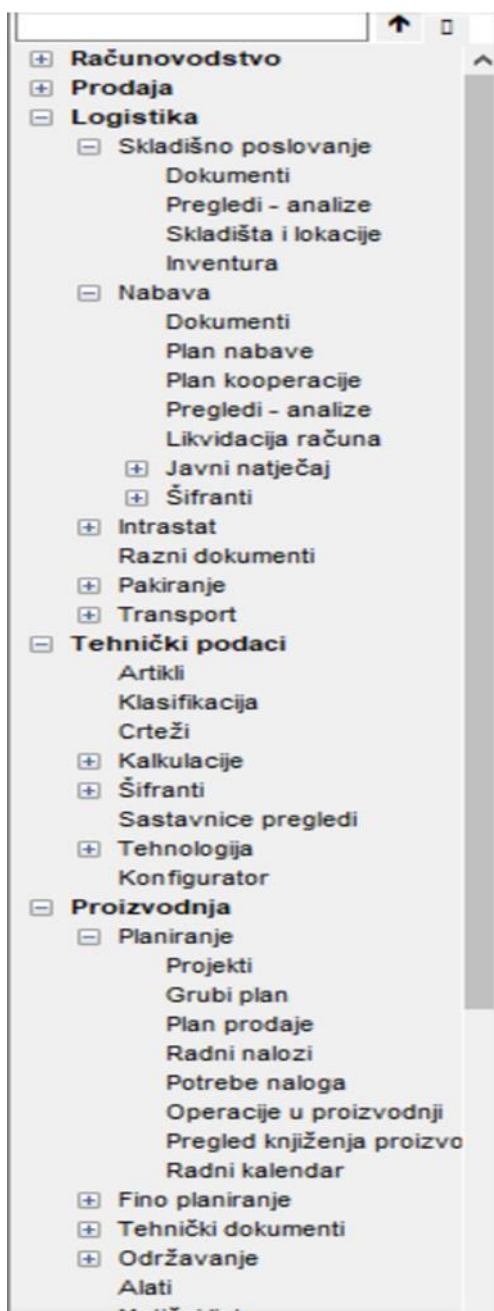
Računovodstvo
Prodaja
Logistika
Skladišno poslovanje
Dokumenti
Pregledi - analize
Skladišta i lokacije
Inventura
Nabava
Dokumenti
Plan nabave
Plan kooperacije
Pregledi - analize
Likvidacija računa
Javni natječaj
Šifranti
Intrastat
Razni dokumenti
Pakiranje
Transport
Tehnički podaci
Artikli
Klasifikacija
Crteži
Kalkulacije
Šifranti
Sastavnice pregledi
Tehnologija
Konfigurator
Proizvodnja
Planiranje
Projekti
Grubi plan
Plan prodaje
Radni nalozi
Potrebe naloga
Operacije u proizvodnji
Pregled knjiženja proizvo
Radni kalendar
Fino planiranje
Tehnički dokumenti
Održavanje
Alati
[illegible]